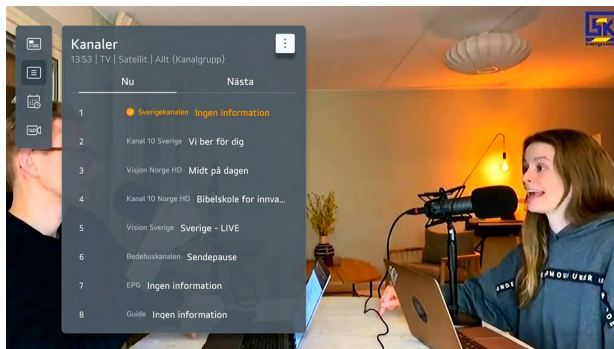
Kanaler
13:53 | TV | Satellit | Allt (Kanalgrupp)

Nu
Nästa

1 Sverigekanalen Ingen information
2 Kanal 10 Sverige Vi ber för dig
3 Visjon Norge HD Midt på dagen
4 Kanal 10 Norge HD Bibelskole for innva...
5 Vision Sverige Sverige - LIVE
6 Bedehuskanalen Sendepause
7 EPG Ingen information
8 Guide Ingen information